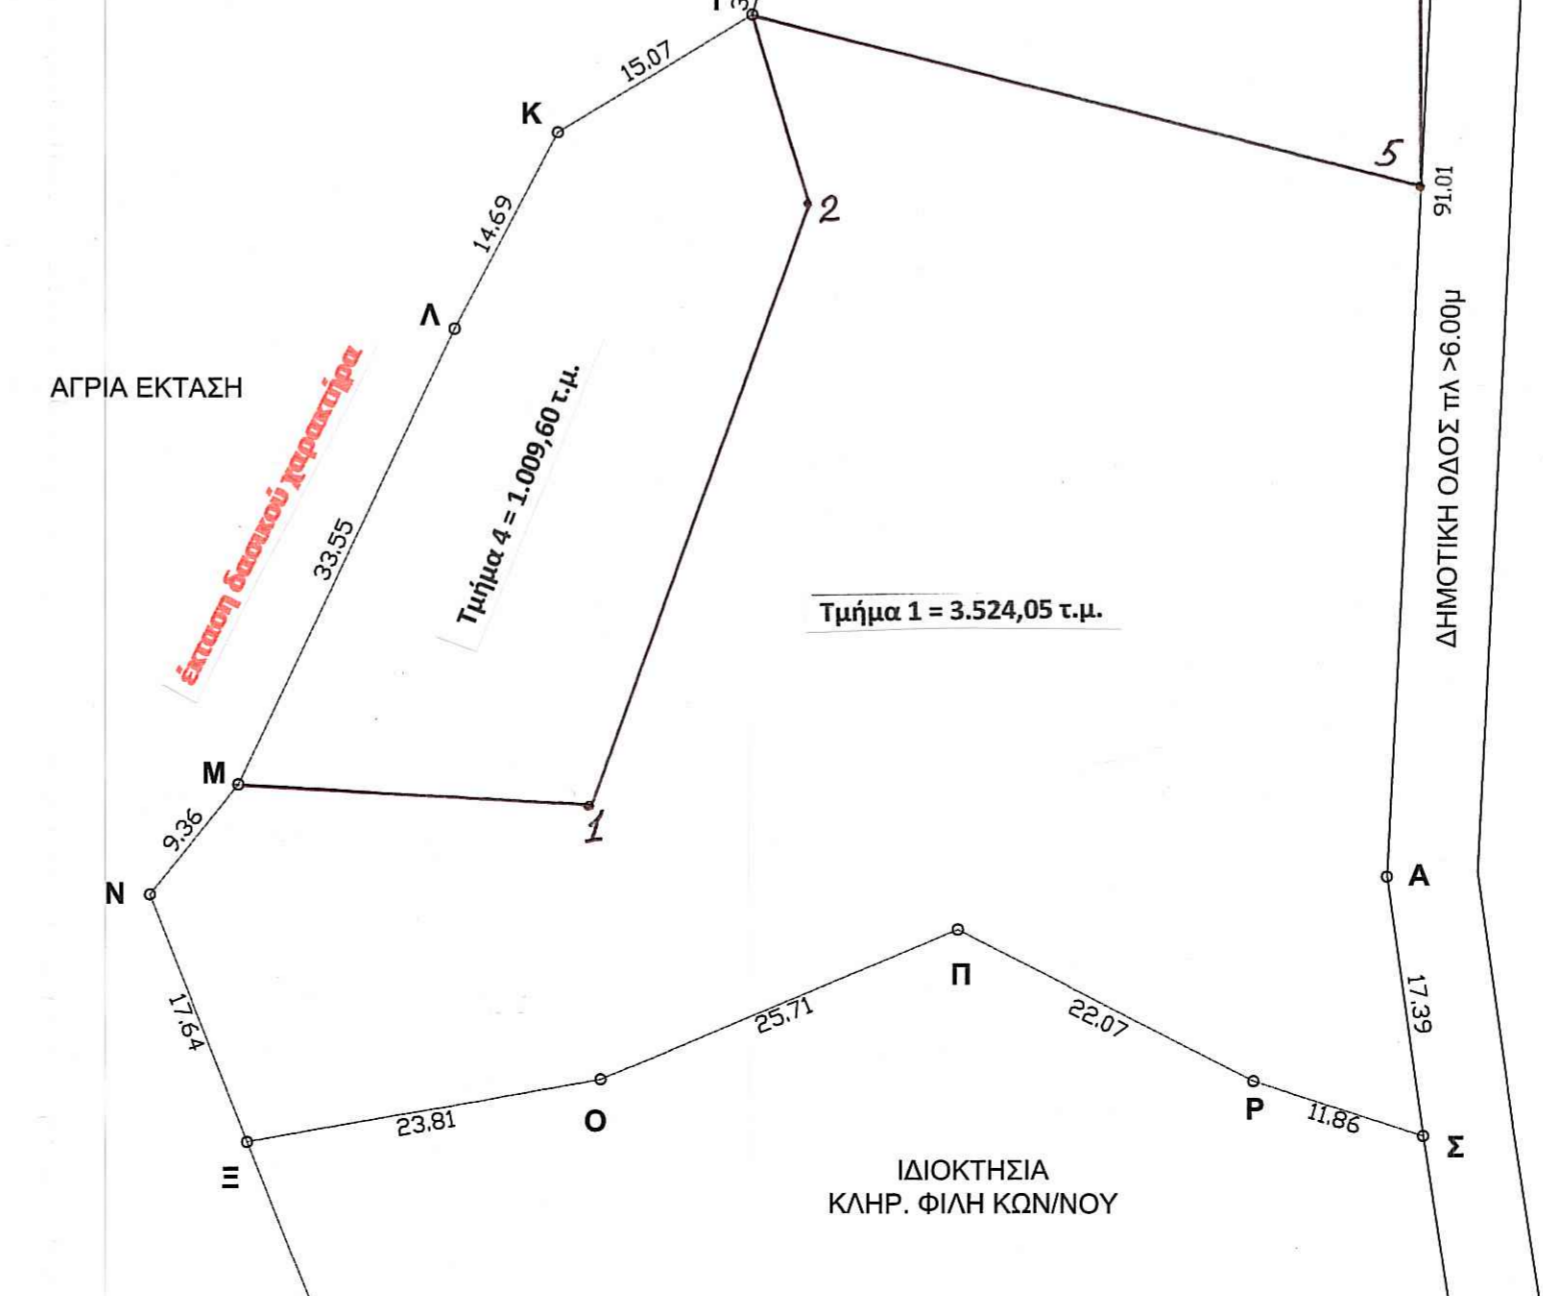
Ι 3
15,07
Κ
14,69
Λ
ΑΓΡΙΑ ΕΚΤΑΣΗ
έκταση δασικού χαρακτήρα
33,55
Τμήμα 4 = 1.009,60 τ.μ.
2
5
91,01
ΔΗΜΟΤΙΚΗ ΟΔΟΣ πλ >6.00μ
Τμήμα 1 = 3.524,05 τ.μ.
Μ
1
9,36
Ν
Α
Π
17,64
25,71
22,07
17,39
23,81
Ο
Ρ
11,86
Σ
Ξ
ΙΔΙΟΚΤΗΣΙΑ
ΚΛΗΡ. ΦΙΛΗ ΚΩΝ/ΝΟΥ